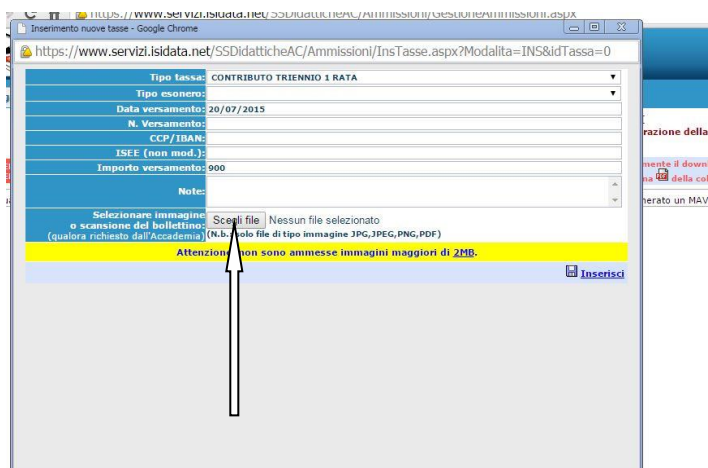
https://www.servizi.isidata.net/SSDidatticheAC/Ammissioni/GestioneAmmissioni.aspx

Inserimento nuove tasse - Google Chrome

https://www.servizi.isidata.net/SSDidatticheAC/Ammissioni/InsTasse.aspx?Modalita=INS&idTassa=0

| | |
|---|---|
| Tipo tassa: | CONTRIBUTO TRIENNIO 1 RATA |
| Tipo esonero: | |
| Data versamento: | 20/07/2015 |
| N. Versamento: | |
| CCP/IBAN: | |
| ISEE (non mod.): | |
| Importo versamento: | 900 |
| Note: | |
| Selezionare immagine o scansione del bollettino: (qualora richiesto dall'Accademia) | Scegli file Nessun file selezionato (N.b. solo file di tipo immagine JPG,JPEG,PNG,PDF) |

Attenzione non sono ammesse immagini maggiori di 2MB.

Inserisci

razione della

mente il down
na della co

nerato un MAV